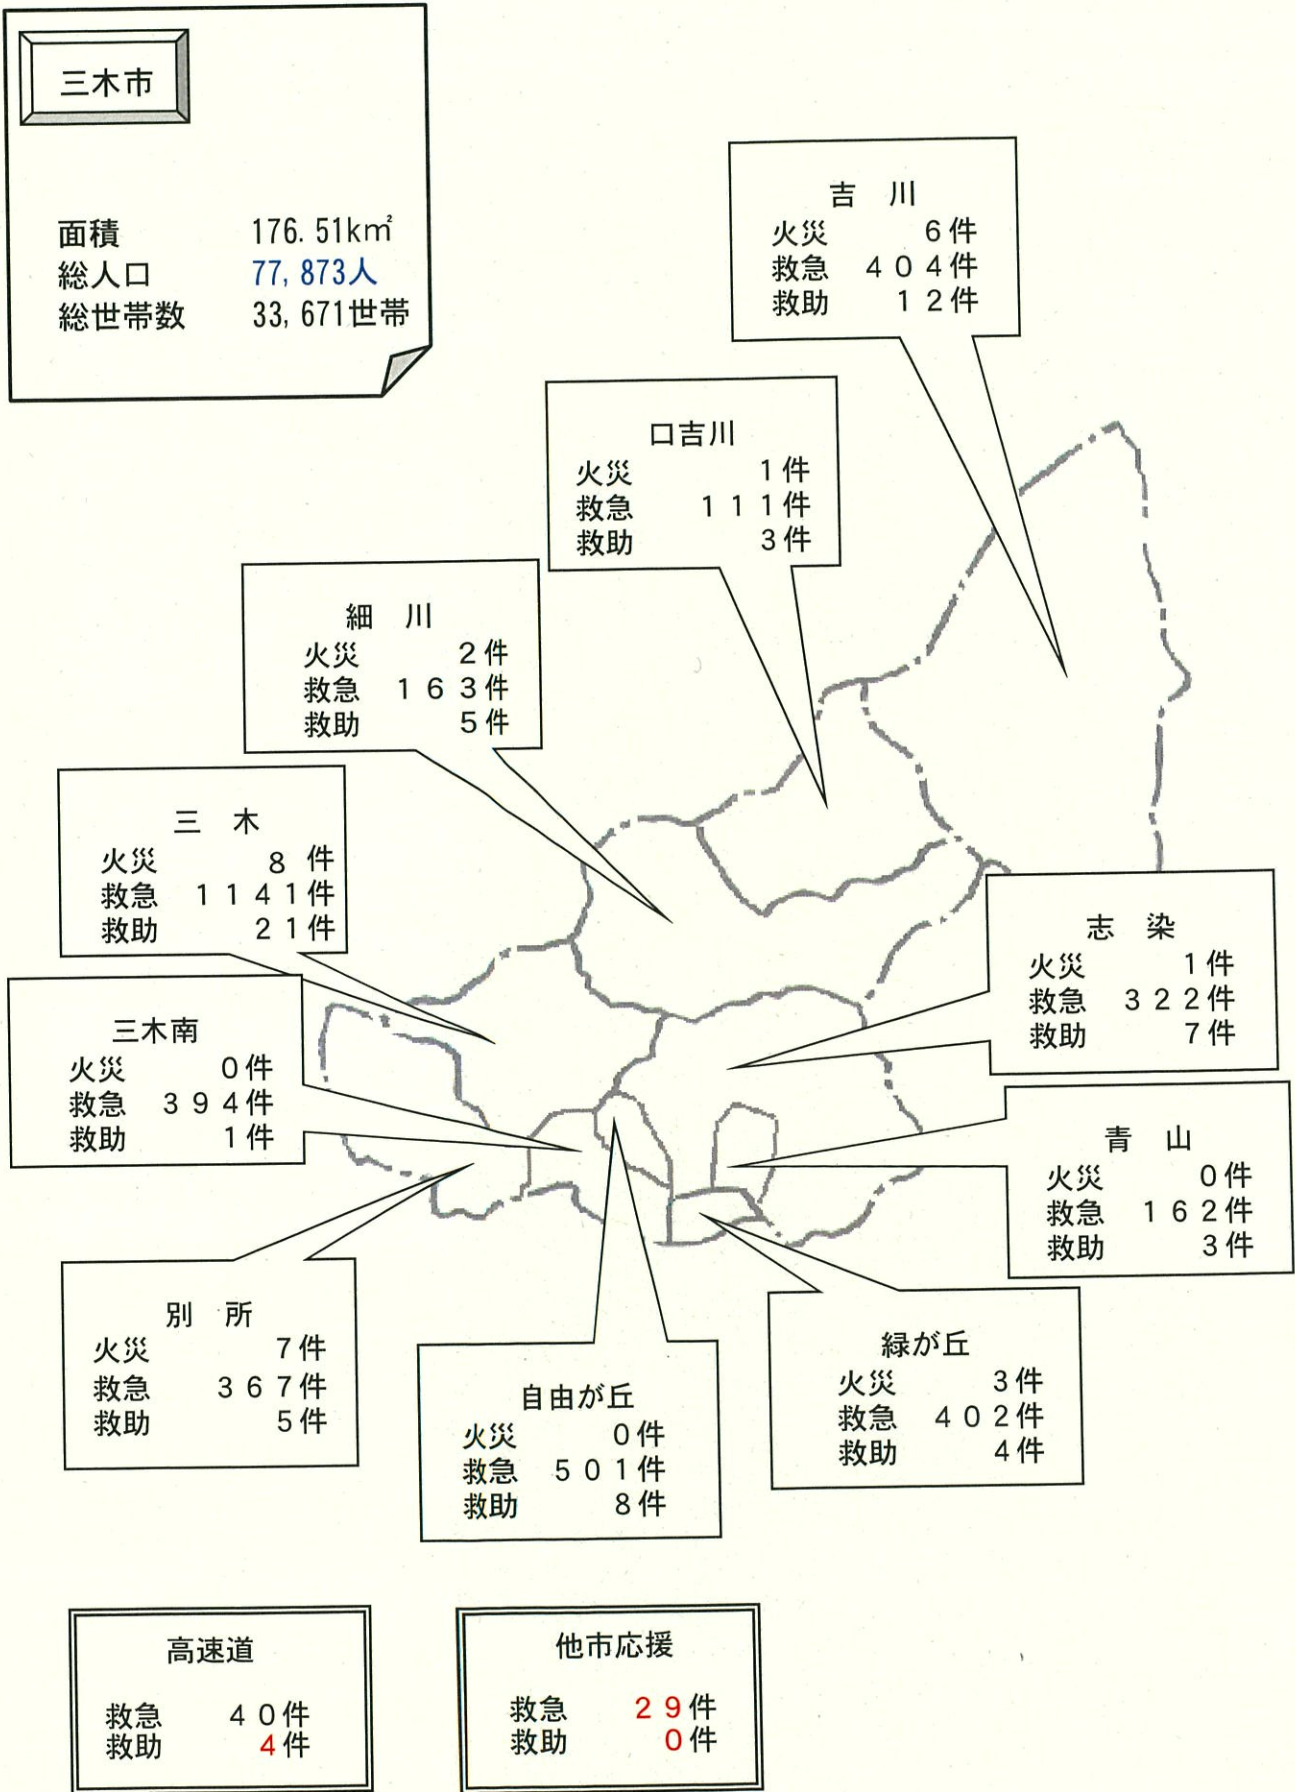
三木市

面積 176.51km²
総人口 77,873人
総世帯数 33,671世帯

吉　川
火災 6件
救急 404件
救助 12件

口吉川
火災 1件
救急 111件
救助 3件

細　川
火災 2件
救急 163件
救助 5件

三　木
火災 8件
救急 1141件
救助 21件

志　染
火災 1件
救急 322件
救助 7件

三木南
火災 0件
救急 394件
救助 1件

青　山
火災 0件
救急 162件
救助 3件

別　所
火災 7件
救急 367件
救助 5件

自由が丘
火災 0件
救急 501件
救助 8件

緑が丘
火災 3件
救急 402件
救助 4件

高速道
救急 40件
救助 4件

他市応援
救急 29件
救助 0件